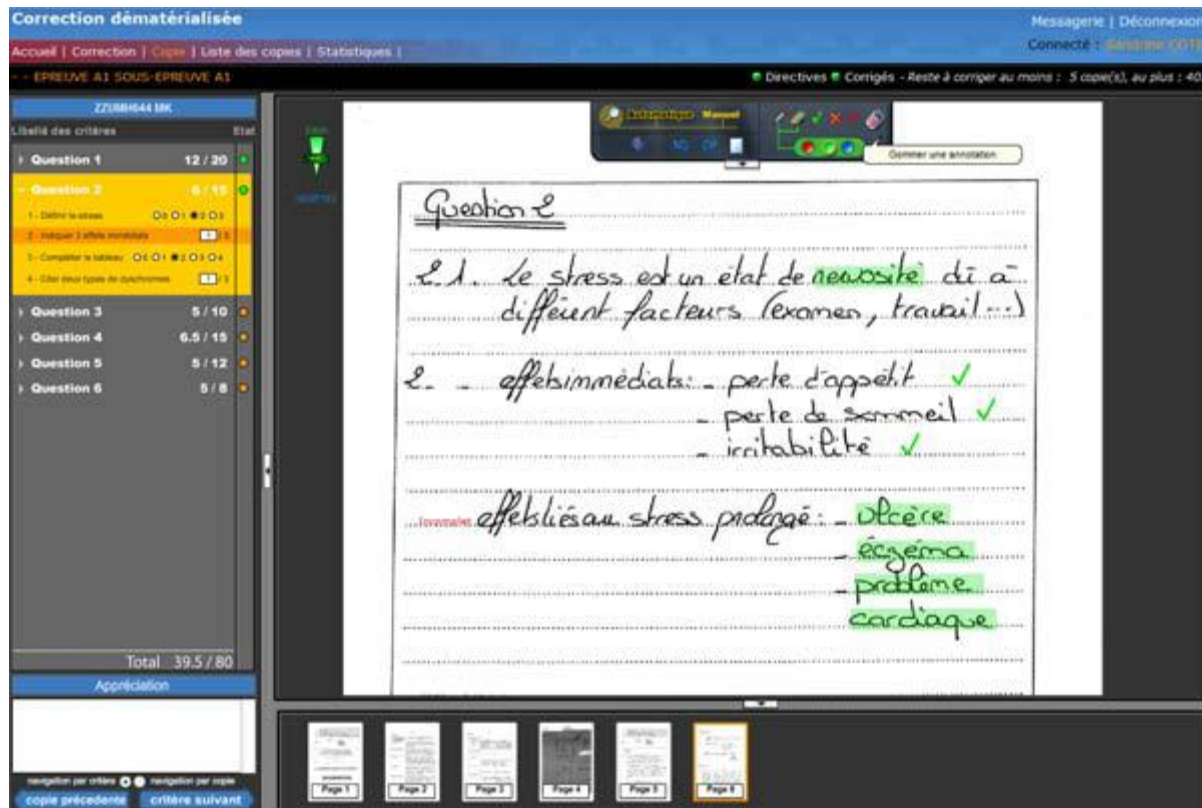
Correction dématérialisée

Messagerie | Déconnexion

Accueil | Correction | Copie | Liste des copies | Statistiques |

Connecté : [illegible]

- EPREUVE A1 SOUS-EPREUVE A1

Directives Corrigés - Reste à corriger au moins : 5 copie(s), au plus : 40

ZZUMH644 MK

Libellé des critères

Etat

Question 1 12 / 20

Question 2 6 / 15

1 - Définir le stress

2 - Indiquer 3 effets immédiats

3 - Compléter le tableau

4 - Citer deux types de dyschromies

Question 3 5 / 10

Question 4 6.5 / 15

Question 5 5 / 12

Question 6 5 / 8

Total 39.5 / 80

Appréciation

navigation par critère navigation par copie

copie précédente critère suivant

Gommer une annotation

Question 2

2.1. Le stress est un état de nervosité dû à différent facteurs (examen, travail...)

2. _ effets immédiats: _ perte d'appétit ✓
_ perte de sommeil ✓
_ irritabilité ✓

Incomplète

effets liés au stress prolongé: _ Ulcère
_ éczéma
_ problème cardiaque

Page 1 Page 2 Page 3 Page 4 Page 5 Page 6